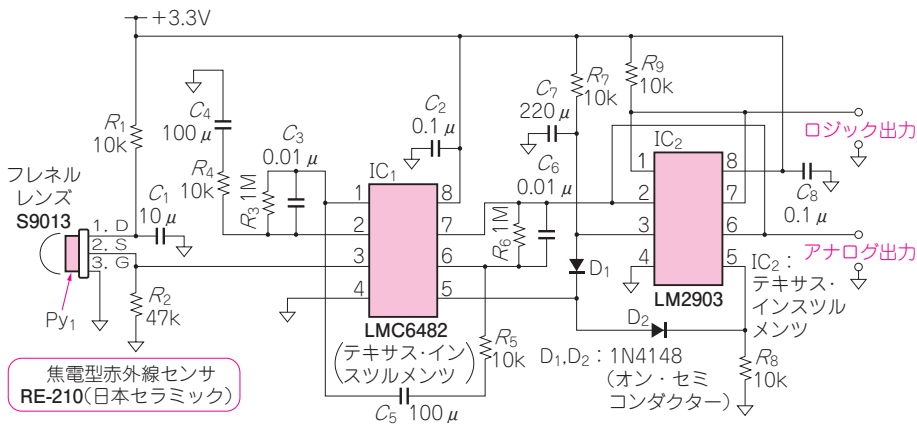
+3.3V

$R_1$ 10k

$C_4$ 100 $\mu$

$R_4$ 10k

$R_3$ 1M

$C_3$ 0.01 $\mu$

$C_2$ 0.1 $\mu$

IC$_1$

1 2 3 4 8 7 6 5

LMC6482

(テキサス・インスツルメンツ)

$R_5$ 10k

$C_5$ 100 $\mu$

$C_7$ 220 $\mu$

$R_7$ 10k

$R_9$ 10k

$C_6$ 0.01 $\mu$

$R_6$ 1M

D$_1$

D$_2$

IC$_2$

1 2 3 4 8 7 6 5

LM2903

$C_8$ 0.1 $\mu$

ロジック出力

アナログ出力

IC$_2$：テキサス・インスツルメンツ

$R_8$ 10k

D$_1$,D$_2$：1N4148 (オン・セミコンダクター)

フレネルレンズ S9013

$C_1$ 10 $\mu$

1. D
2. S
3. G

$R_2$ 47k

Py$_1$

焦電型赤外線センサ RE-210(日本セラミック)